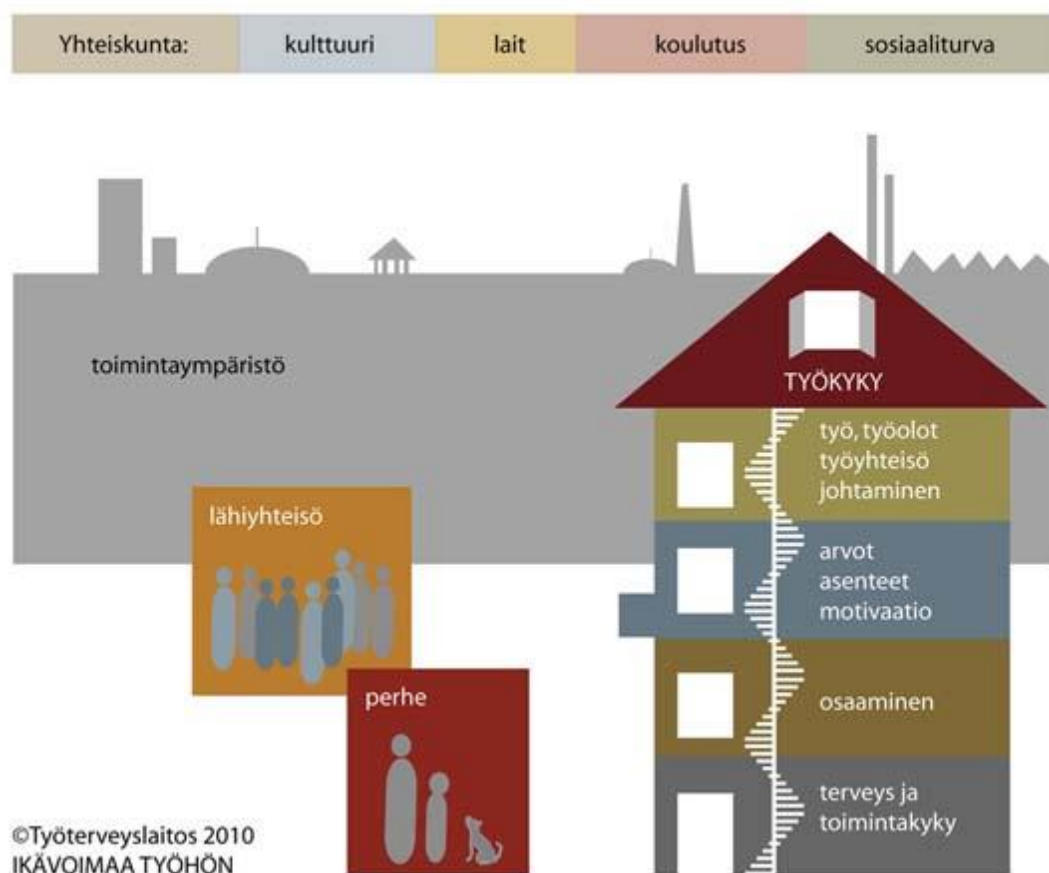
| Yhteiskunta: | kulttuuri | lait | koulutus | sosiaaliturva |
|---|---|---|---|---|

toimintaympäristö

TYÖKYKY

työ, työolot
työyhteisö
johtaminen

arvot
asenteet
motivaatio

osaaminen

terveys ja
toimintakyky

lähiyhteisö

perhe

©Työterveyslaitos 2010
IKÄVOIMAA TYÖHÖN